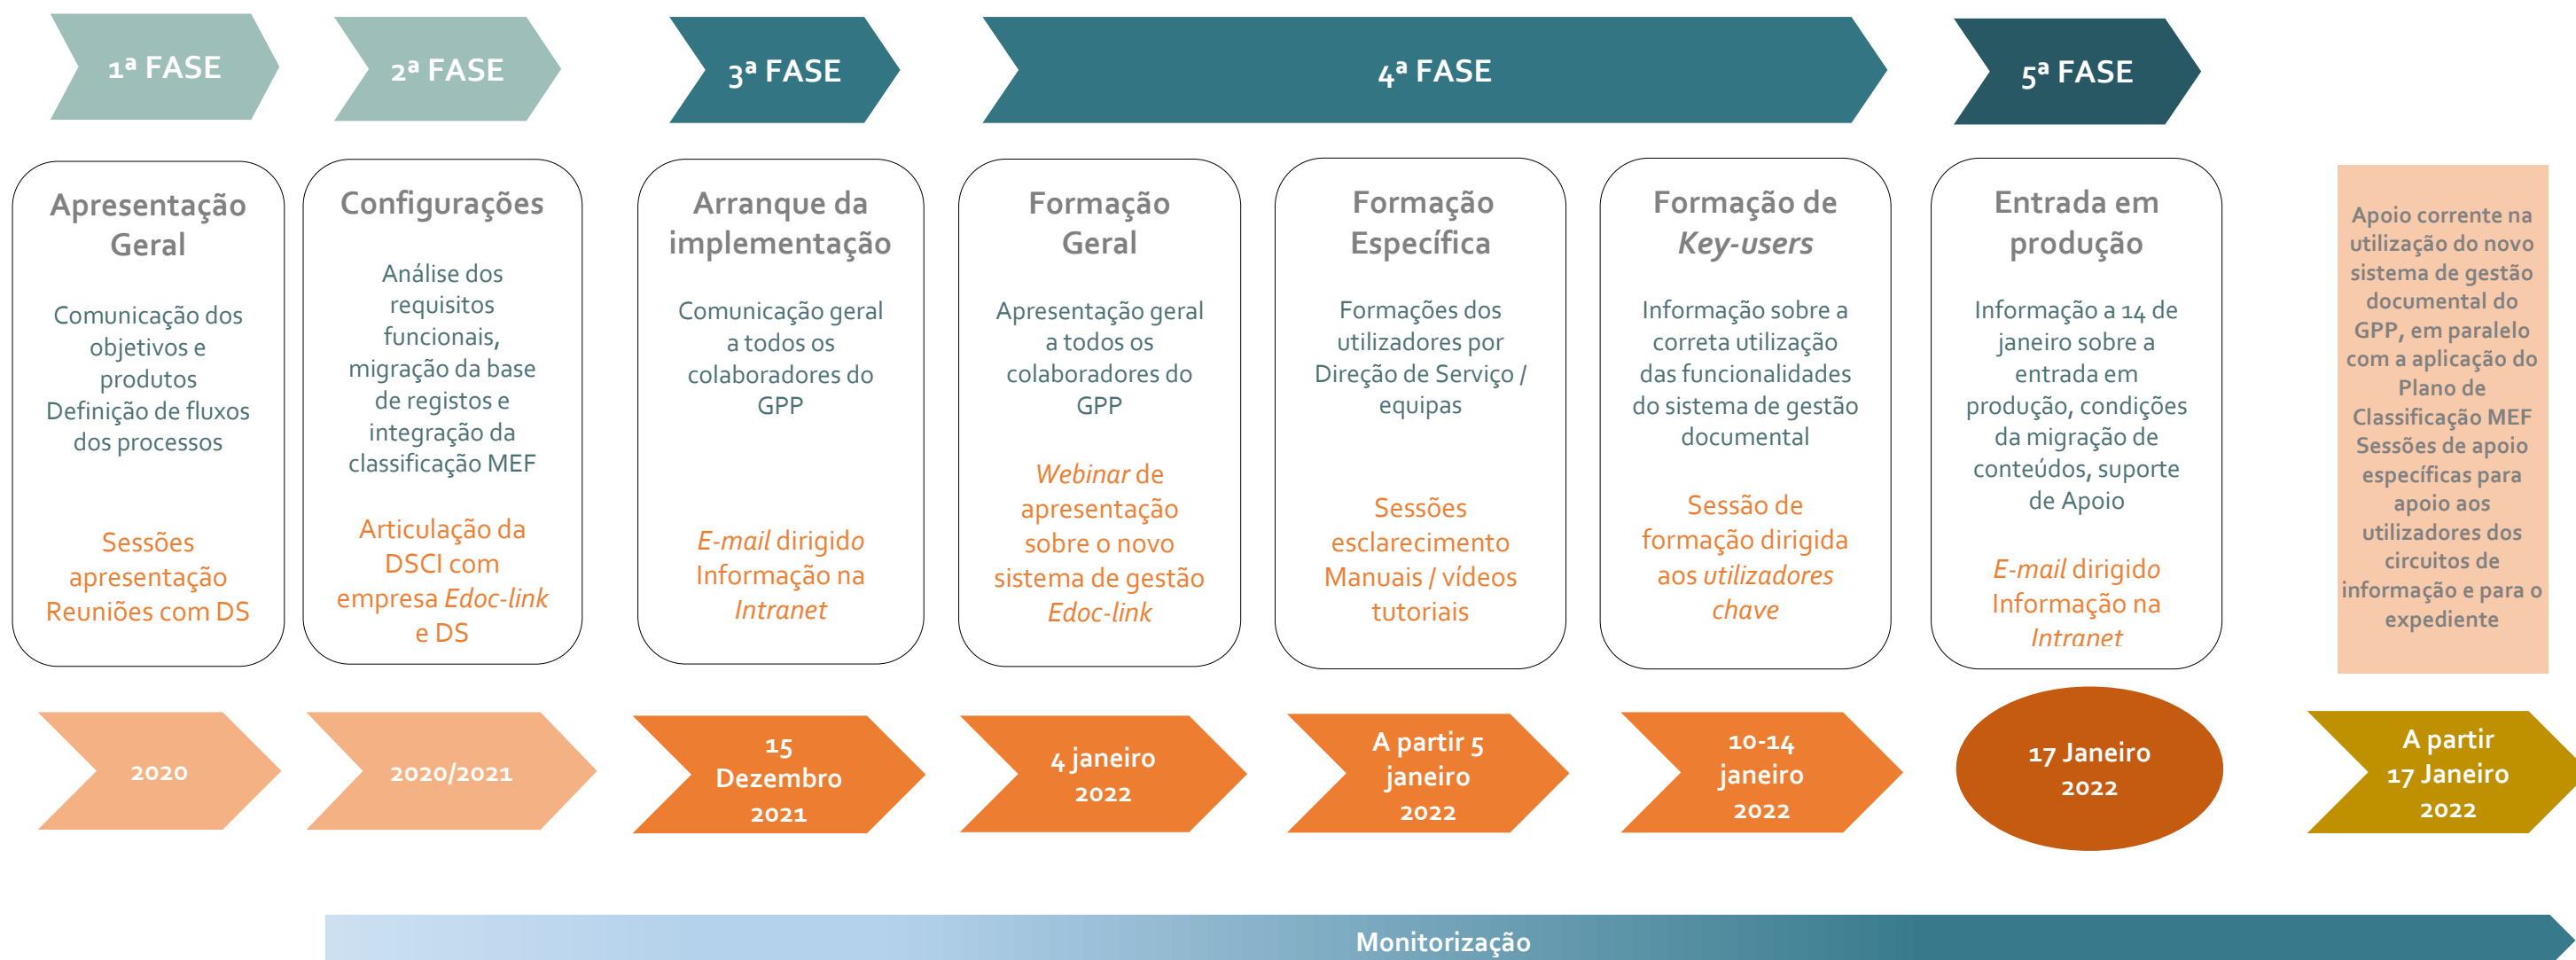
1ª FASE

2ª FASE

3ª FASE

4ª FASE

5ª FASE

Apresentação Geral

Comunicação dos objetivos e produtos
Definição de fluxos dos processos

Sessões apresentação
Reuniões com DS

Configurações

Análise dos requisitos funcionais, migração da base de registos e integração da classificação MEF

Articulação da DSCI com empresa *Edoc-link* e DS

Arranque da implementação

Comunicação geral a todos os colaboradores do GPP

*E-mail* dirigido
Informação na *Intranet*

Formação Geral

Apresentação geral a todos os colaboradores do GPP

*Webinar* de apresentação sobre o novo sistema de gestão *Edoc-link*

Formação Específica

Formações dos utilizadores por Direção de Serviço / equipas

Sessões esclarecimento
Manuais / vídeos tutoriais

Formação de *Key-users*

Informação sobre a correta utilização das funcionalidades do sistema de gestão documental

Sessão de formação dirigida aos *utilizadores chave*

Entrada em produção

Informação a 14 de janeiro sobre a entrada em produção, condições da migração de conteúdos, suporte de Apoio

*E-mail* dirigido
Informação na *Intranet*

Apoio corrente na utilização do novo sistema de gestão documental do GPP, em paralelo com a aplicação do Plano de Classificação MEF
Sessões de apoio específicas para apoio aos utilizadores dos circuitos de informação e para o expediente

2020

2020/2021

15 Dezembro 2021

4 janeiro 2022

A partir 5 janeiro 2022

10-14 janeiro 2022

17 Janeiro 2022

A partir 17 Janeiro 2022

Monitorização